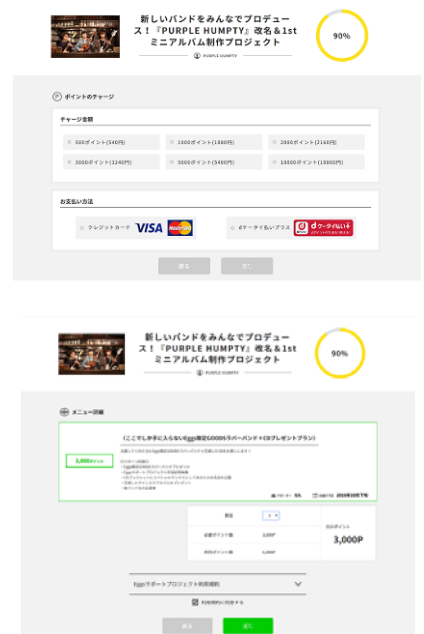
新しいバンドをみんなでプロデュース！『PURPLE HUMPTY』改名＆1stミニアルバム制作プロジェクト

PURPLE HUMPTY

90%

ポイントのチャージ

チャージ金額

500ポイント(540円)

1000ポイント(1080円)

2000ポイント(2160円)

3000ポイント(3240円)

5000ポイント(5400円)

10000ポイント(10800円)

お支払い方法

クレジットカード VISA MasterCard

dケータイ払いプラス dケータイ払い

戻る

進む

新しいバンドをみんなでプロデュース！『PURPLE HUMPTY』改名＆1stミニアルバム制作プロジェクト

PURPLE HUMPTY

90%

メニュー詳細

〈ここでしか手に入らないEggs限定GOODSラバーバンド＋αプレゼントプラン〉

3,000ポイント

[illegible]

2016年10月下旬

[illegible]

3,000P

3,000P

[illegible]

3,000P

Eggsサポートプロジェクト利用規約

利用規約に同意する

戻る

進む